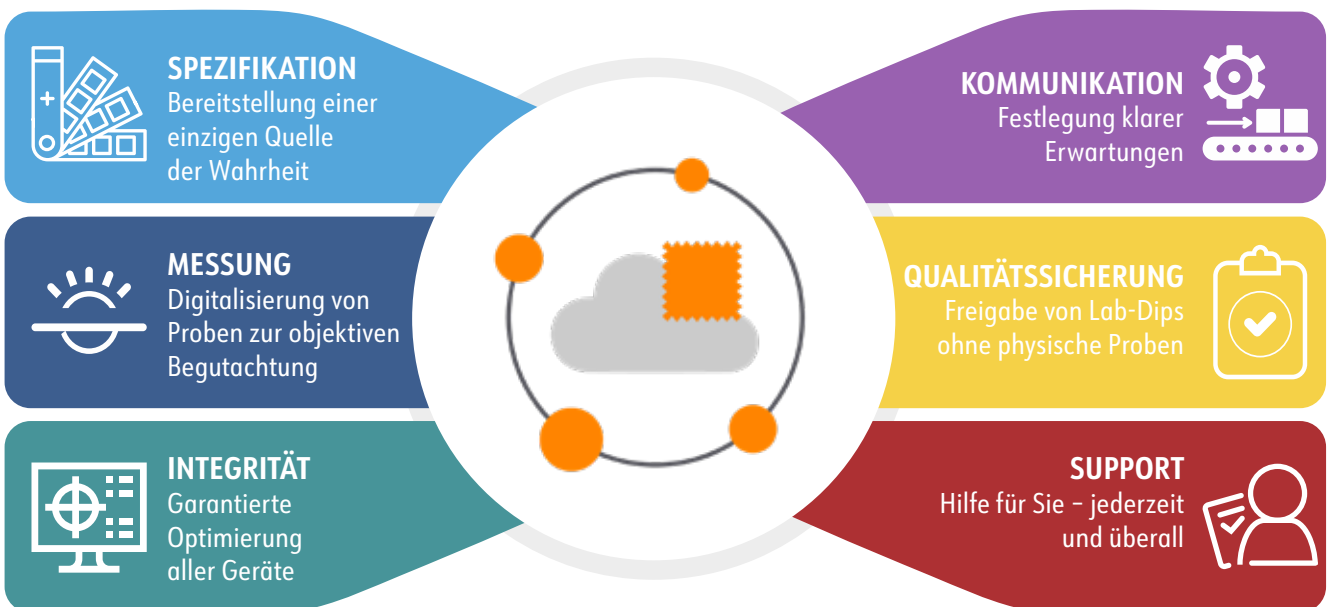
SPEZIFIKATION
Bereitstellung einer einzigen Quelle der Wahrheit

MESSUNG
Digitalisierung von Proben zur objektiven Begutachtung

INTEGRITÄT
Garantierte Optimierung aller Geräte

KOMMUNIKATION
Festlegung klarer Erwartungen

QUALITÄTSSICHERUNG
Freigabe von Lab-Dips ohne physische Proben

SUPPORT
Hilfe für Sie – jederzeit und überall